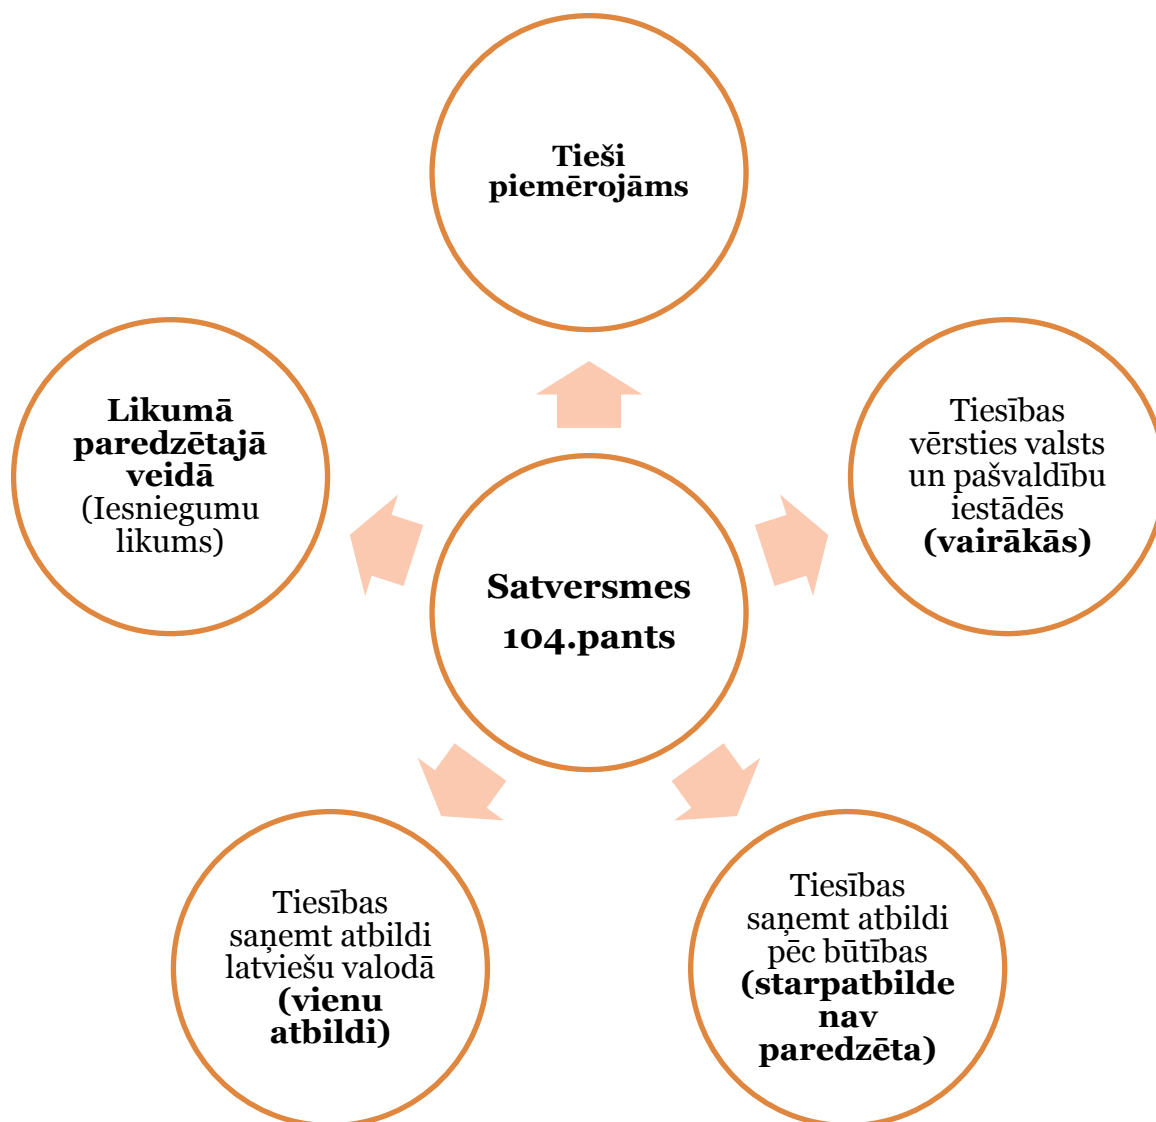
Satversmes 104.pants

Tieši piemērojāms

Tiesības vērsties valsts un pašvaldību iestādēs (vairākās)

Tiesības saņemt atbildi pēc būtības (starpatbilde nav paredzēta)

Tiesības saņemt atbildi latviešu valodā (vienu atbildi)

Likumā paredzētajā veidā (Iesniegumu likums)